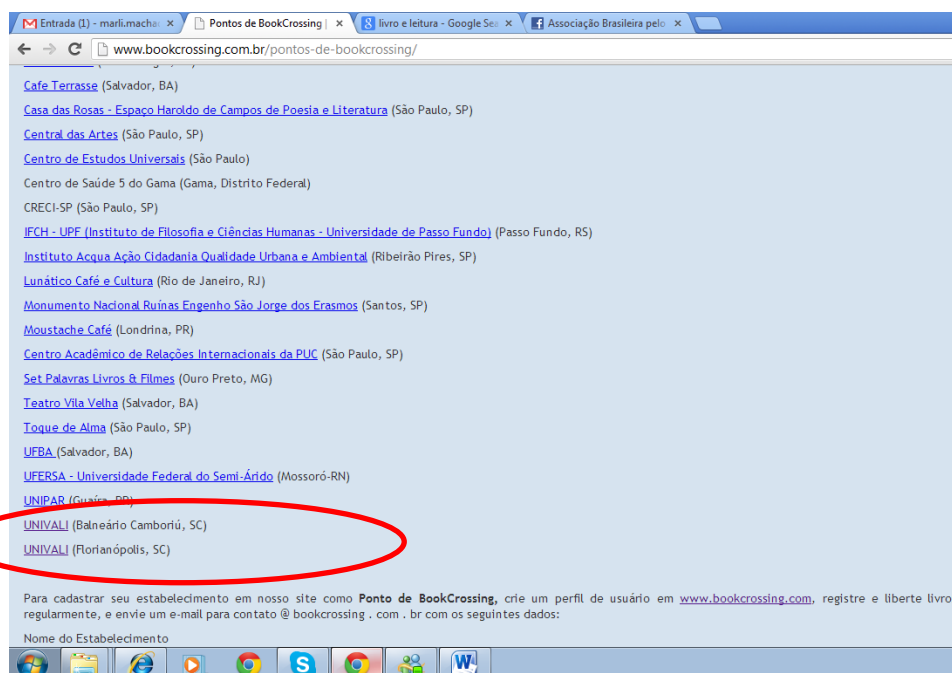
Entrada (1) - marli.machad ×
Pontos de BookCrossing | ×
livro e leitura - Google Sea ×
Associação Brasileira pelo ×
www.bookcrossing.com.br/pontos-de-bookcrossing/

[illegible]

Cafe Terrasse (Salvador, BA)

Casa das Rosas - Espaço Haroldo de Campos de Poesia e Literatura (São Paulo, SP)

Central das Artes (São Paulo, SP)

Centro de Estudos Universais (São Paulo)

Centro de Saúde 5 do Gama (Gama, Distrito Federal)

CRECI-SP (São Paulo, SP)

IFCH - UPF (Instituto de Filosofia e Ciências Humanas - Universidade de Passo Fundo) (Passo Fundo, RS)

Instituto Acqua Ação Cidadania Qualidade Urbana e Ambiental (Ribeirão Pires, SP)

Lunático Café e Cultura (Rio de Janeiro, RJ)

Monumento Nacional Ruínas Engenho São Jorge dos Erasmos (Santos, SP)

Moustache Café (Londrina, PR)

Centro Acadêmico de Relações Internacionais da PUC (São Paulo, SP)

Set Palavras Livros & Filmes (Ouro Preto, MG)

Teatro Vila Velha (Salvador, BA)

Toque de Alma (São Paulo, SP)

UFBA (Salvador, BA)

UFERSA - Universidade Federal do Semi-Árido (Mossoró-RN)

UNIPAR (Guaíra, PR)

UNIVALI (Balneário Camboriú, SC)

UNIVALI (Florianópolis, SC)

Para cadastrar seu estabelecimento em nosso site como Ponto de BookCrossing, crie um perfil de usuário em www.bookcrossing.com, registre e liberte livro regularmente, e envie um e-mail para contato @ bookcrossing . com . br com os seguintes dados:

Nome do Estabelecimento